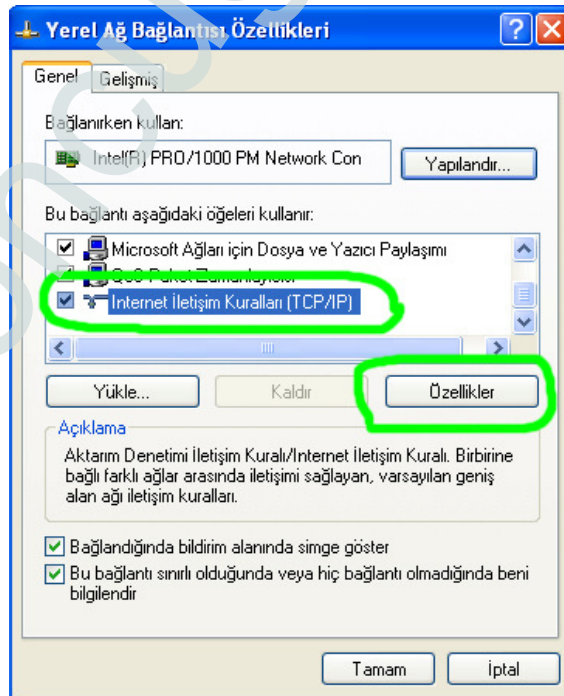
Yerel Ağ Bağlantısı Özellikleri

Genel | Gelişmiş

Bağlanırken kullan:

Intel(R) PRO/1000 PM Network Con

Yapılandır...

Bu bağlantı aşağıdaki öğeleri kullanır:

Microsoft Ağları için Dosya ve Yazıcı Paylaşımı

QoS Paket Zamanlayıcısı

Internet İletişim Kuralları (TCP/IP)

Yükle... | Kaldır | Özellikler

Açıklama

Aktarım Denetimi İletişim Kuralı/Internet İletişim Kuralı. Birbirine bağlı farklı ağlar arasında iletişimi sağlayan, varsayılan geniş alan ağı iletişim kuralları.

Bağlandığında bildirim alanında simge göster

Bu bağlantı sınırlı olduğunda veya hiç bağlantı olmadığında beni bilgilendir

Tamam | İptal